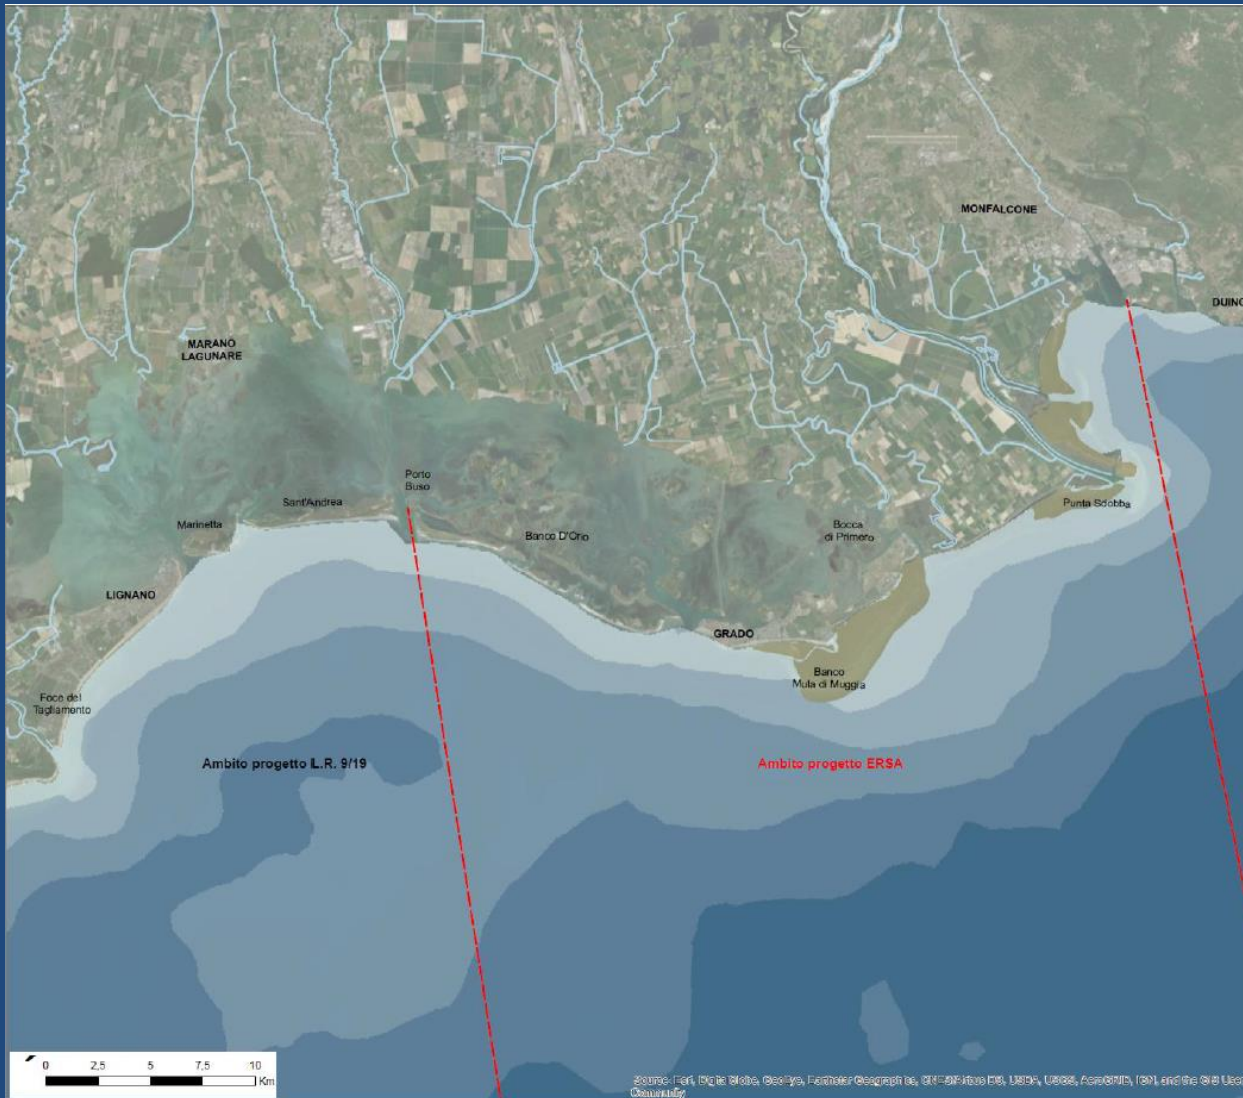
MONFALCONE

DUINO

MARANO LAGUNARE

Porto Buso

Sant'Andrea

Marinetta

Banco D'Orio

Bocca di Primero

Punta Sdobba

LIGNANO

GRADO

Banco Mula di Muggia

Foce del Tagliamento

Ambito progetto L.R. 9/19

Ambito progetto ERSA

0 2,5 5 7,5 10 Km

Source: Esri, DigitalGlobe, GeoEye, Earthstar Geographics, CNES/Airbus DS, USDA, USGS, AeroGRID, IGN, and the GIS User Community